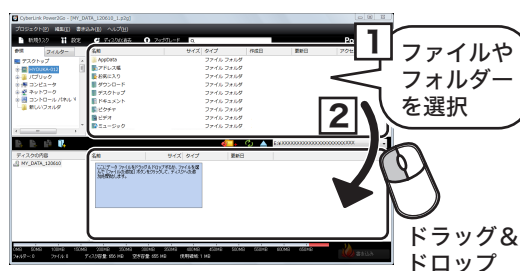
CyberLink Power2Go - [MY_DATA_120615_1.p2g]

プロジェクト(P) 編集(E) 書き込み(B) ヘルプ(H)

新規タスク 設定 ディスク

参照 フィルター

デスクトップ

パブリック

コンピュータ

ネットワーク

コントロール パネル

新しいフォルダ

名前 サイズ タイプ 作成日 更新日

AppData ファイル フォルダ

アドレス帳 ファイル フォルダ

お気に入り ファイル フォルダ

ダウンロード ファイル フォルダ

デスクトップ ファイル フォルダ

ドキュメント ファイル フォルダ

ピクチャ ファイル フォルダ

ビデオ ファイル フォルダ

ミュージック ファイル フォルダ

ディスクの内容

MY_DATA_120615

名前 サイズ タイプ 更新日

1 ファイルや フォルダーを選択

2

ドラッグ& ドロップ